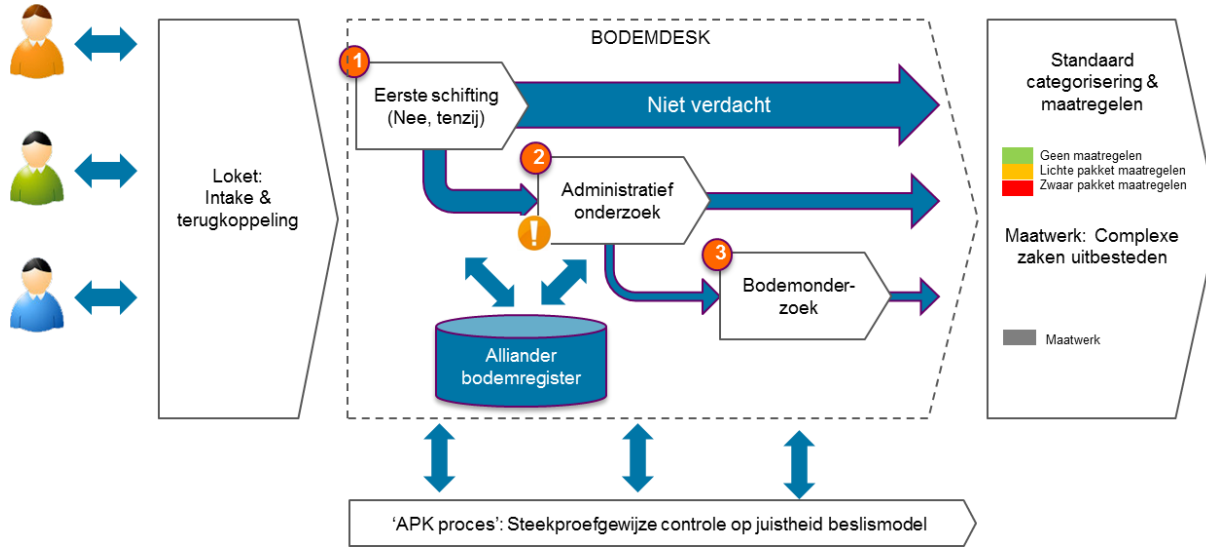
Loket:
Intake &
terugkoppeling

BODEMDESK

1

Eerste schifting
(Nee, tenzij)

Niet verdacht

2

Administratief
onderzoek

!

3

Bodemonder-
zoek

Alliander
bodemregister

Standaard
categorisering &
maatregelen

Geen maatregelen
Lichte pakket maatregelen
Zwaar pakket maatregelen

Maatwerk: Complexe
zaken uitbesteden

Maatwerk

'APK proces': Steekproefgewijze controle op juistheid beslismodel